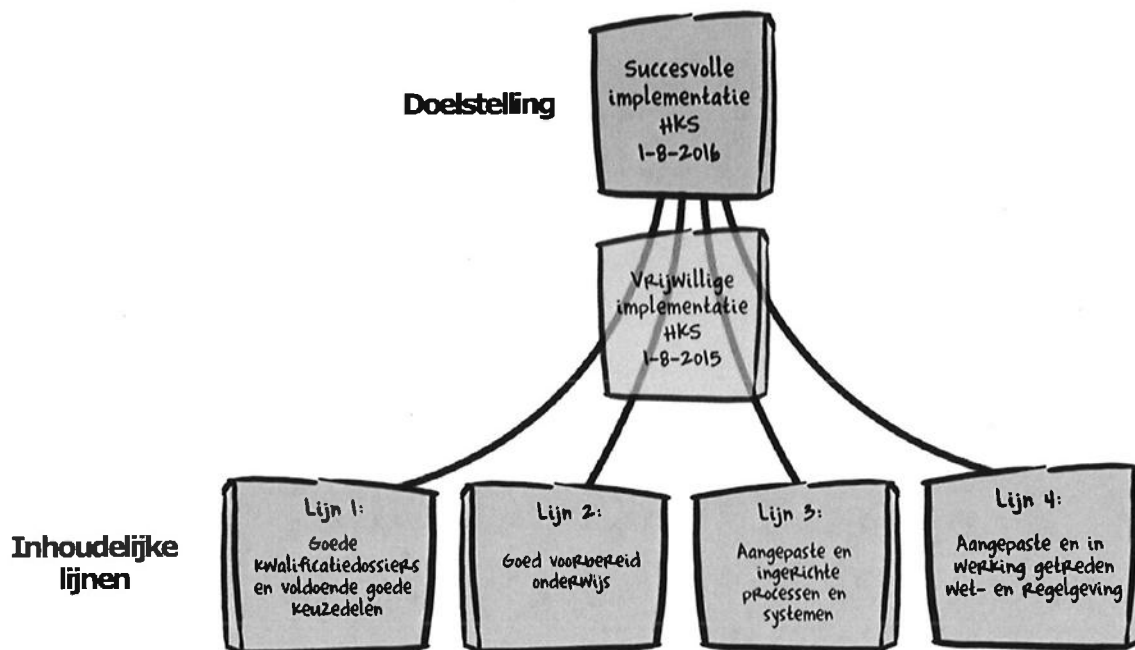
Doelstelling

Succesvolle implementatie HKS 1-8-2016

Vrijwillige implementatie HKS 1-8-2015

Inhoudelijke lijnen

Lijn 1: Goede kwalificatiedossiers en voldoende goede keuzedelen

Lijn 2: Goed voorbereid onderwijs

Lijn 3: Aangepaste en ingerichte processen en systemen

Lijn 4: Aangepaste en in werking getreden wet- en regelgeving